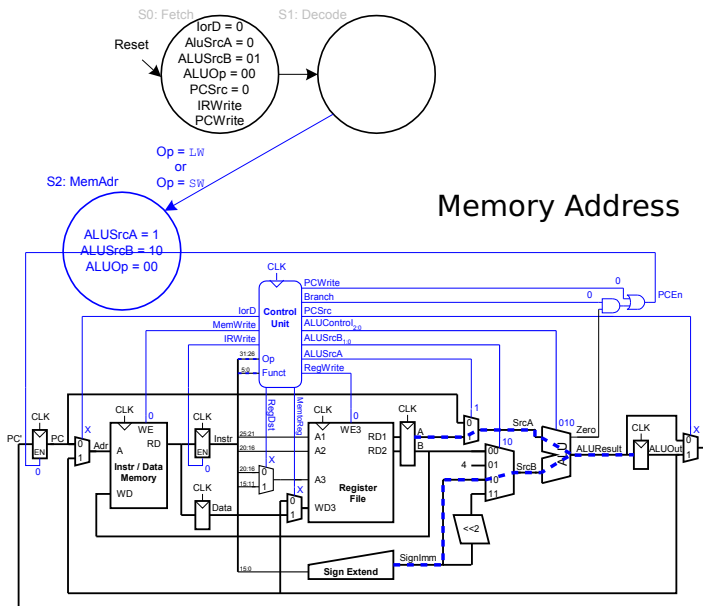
S0: Fetch
S1: Decode
Reset
IorD = 0
AluSrcA = 0
ALUSrcB = 01
ALUOp = 00
PCSrc = 0
IRWrite
PCWrite

Op = LW
or
Op = SW

S2: MemAdr
ALUSrcA = 1
ALUSrcB = 10
ALUOp = 00

Memory Address

CLK
Control Unit
PCWrite
Branch
PCSrc
ALUControl$_{2:0}$
ALUSrcB$_{1:0}$
ALUSrcA
RegWrite
IorD
MemWrite
IRWrite
Op
Funct
31:26
5:0
RegDst
MemtoReg
0
0
PCEn
0
010
Zero
1
X
0
X
X
0
CLK
PC'
PC
EN
0
1
Adr
CLK
WE
A
RD
Instr / Data Memory
WD
CLK
EN
Instr
CLK
Data
25:21
20:16
20:16
15:11
0
1
0
1
CLK
WE3
A1
A2
A3
WD3
RD1
RD2
Register File
CLK
A
B
0
1
SrcA
10
00
01
10
11
4
SrcB
ALU
ALUResult
CLK
ALUOut
0
1
<<2
SignImm
15:0
Sign Extend